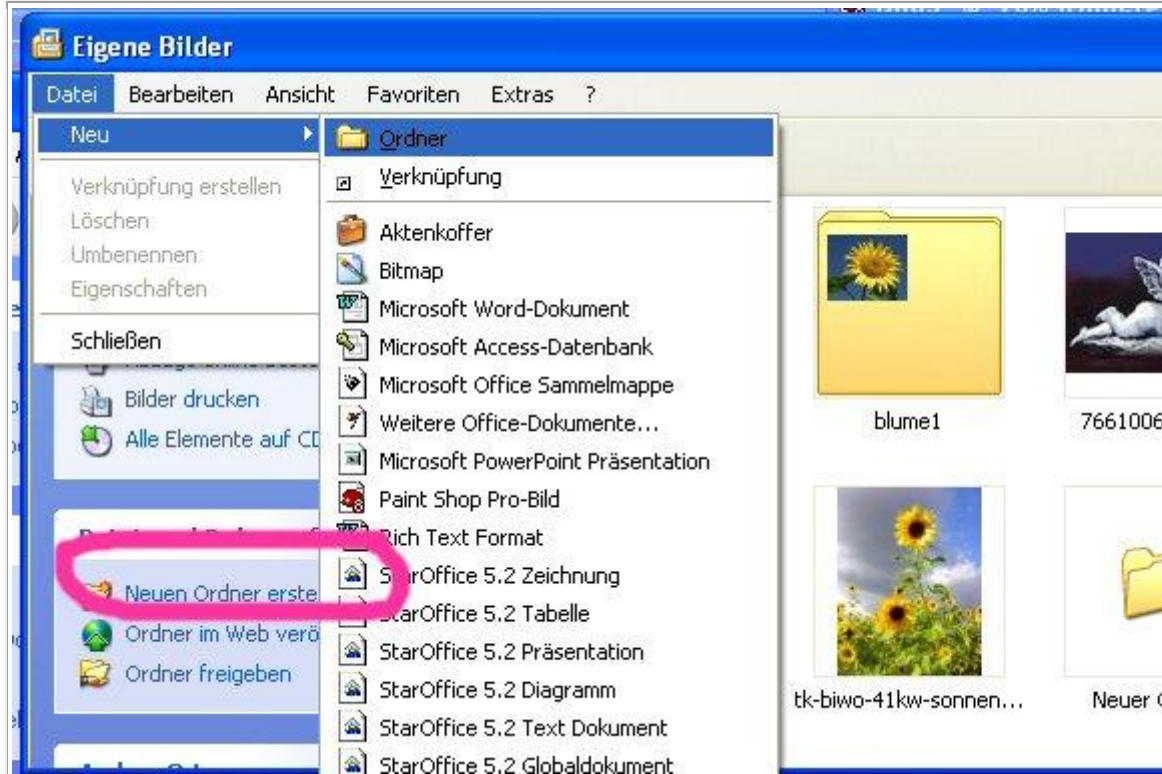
Eigene Bilder

Datei Bearbeiten Ansicht Favoriten Extras ?

Neu

Verknüpfung erstellen
Löschen
Umbenennen
Eigenschaften

Schließen

Ordner
Verknüpfung
Aktenkoffer
Bitmap
Microsoft Word-Dokument
Microsoft Access-Datenbank
Microsoft Office Sammelmappe
Weitere Office-Dokumente...
Microsoft PowerPoint Präsentation
Paint Shop Pro-Bild
Rich Text Format
StarOffice 5.2 Zeichnung
StarOffice 5.2 Tabelle
StarOffice 5.2 Präsentation
StarOffice 5.2 Diagramm
StarOffice 5.2 Text Dokument
StarOffice 5.2 Globaldokument

Bilder drucken
Alle Elemente auf CD

Neuen Ordner erste
Ordner im Web verö
Ordner freigeben

blume1
7661006
tk-biwo-41kw-sonnen...
Neuer (